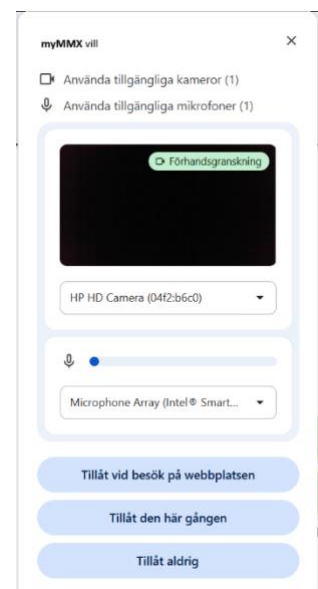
myMMX vill

×

Använda tillgängliga kameror (1)

Använda tillgängliga mikrofoner (1)

Förhandsgranskning

HP HD Camera (04f2:b6c0)

Microphone Array (Intel® Smart...

Tillåt vid besök på webbplatsen

Tillåt den här gången

Tillåt aldrig